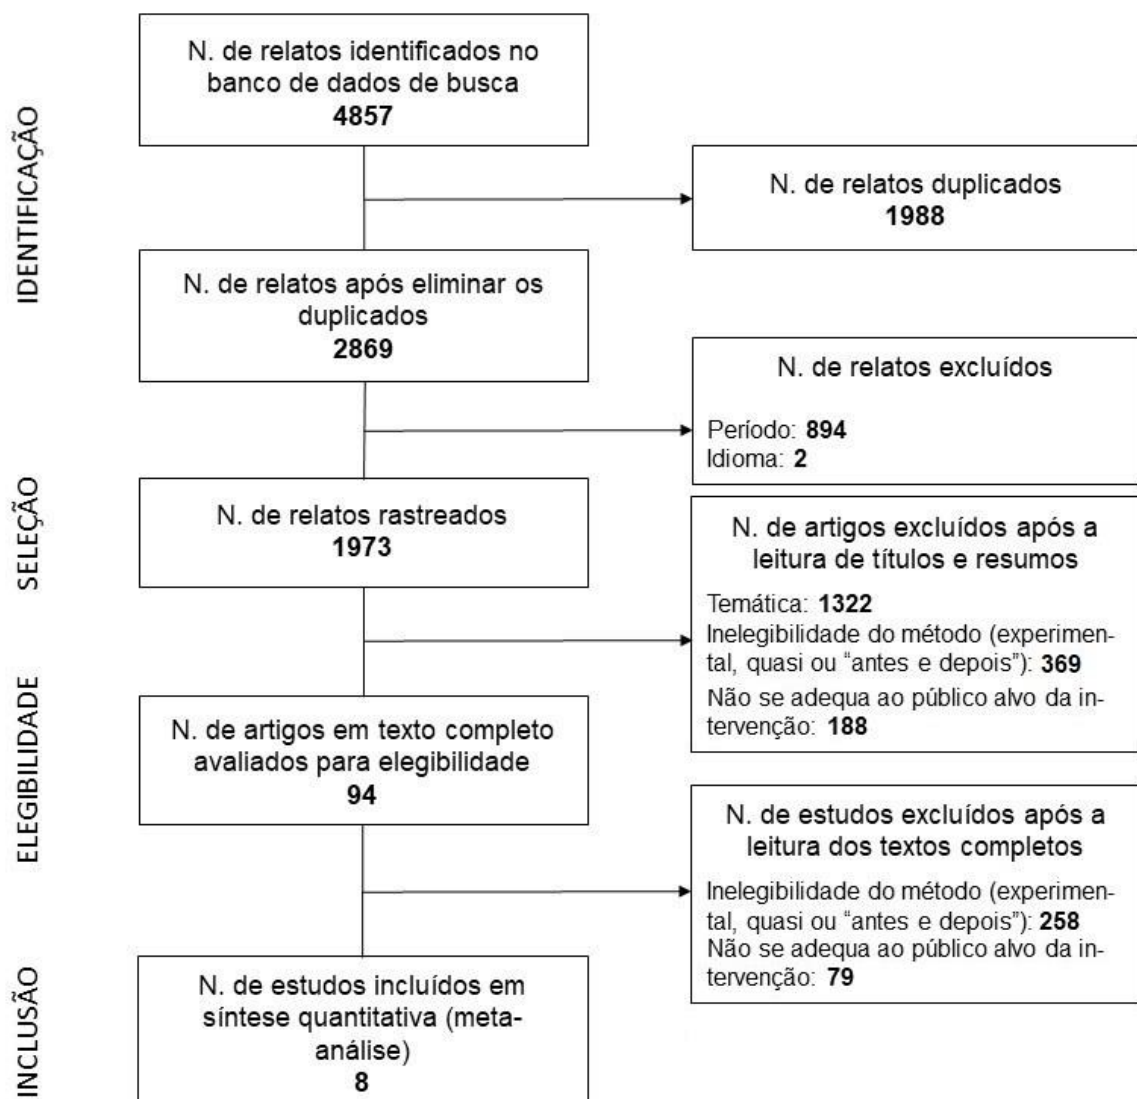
IDENTIFICAÇÃO

N. de relatos identificados no banco de dados de busca
4857

N. de relatos duplicados
1988

N. de relatos após eliminar os duplicados
2869

N. de relatos excluídos

Período: 894
Idioma: 2

SELEÇÃO

N. de relatos rastreados
1973

N. de artigos excluídos após a leitura de títulos e resumos

Temática: 1322
Inelegibilidade do método (experimental, quasi ou "antes e depois"): 369
Não se adequa ao público alvo da intervenção: 188

ELEGIBILIDADE

N. de artigos em texto completo avaliados para elegibilidade
94

N. de estudos excluídos após a leitura dos textos completos

Inelegibilidade do método (experimental, quasi ou "antes e depois"): 258
Não se adequa ao público alvo da intervenção: 79

INCLUSÃO

N. de estudos incluídos em síntese quantitativa (meta-análise)
8